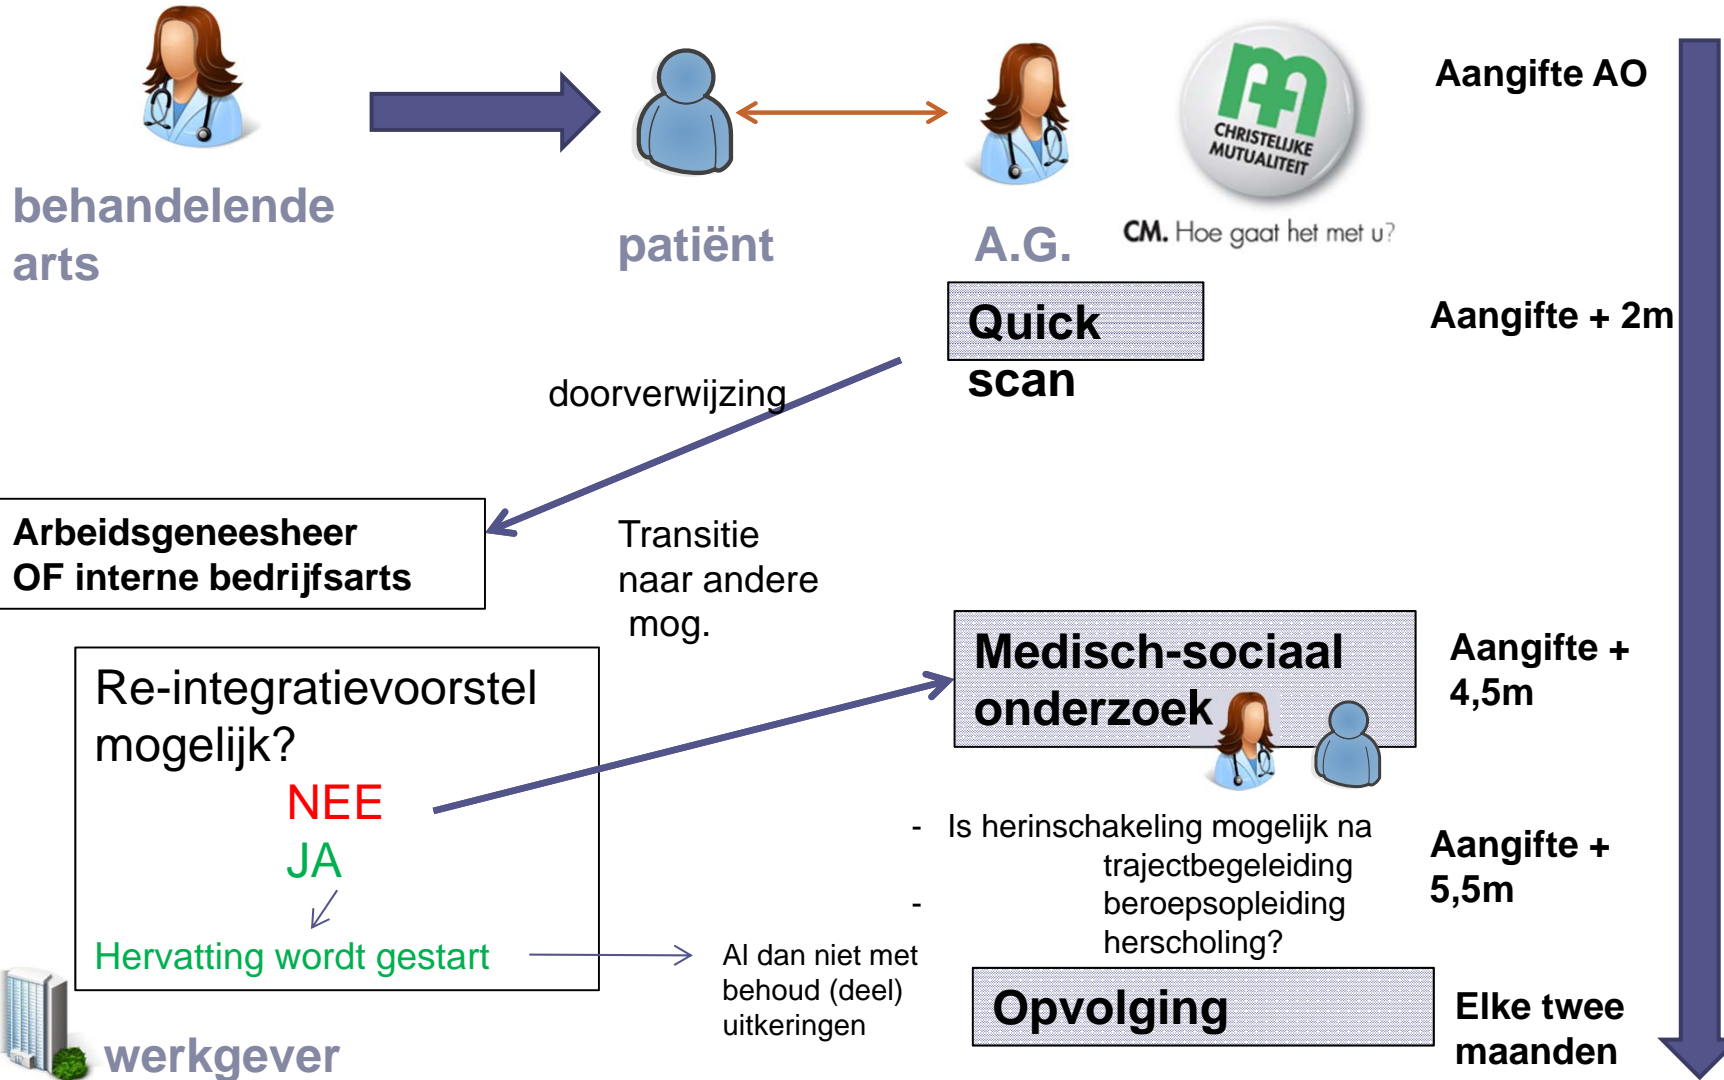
behandelende arts

patiënt

A.G.

CHRISTELIJKE MUTUALITEIT

CM. Hoe gaat het met u?

Aangifte AO

Quick scan

Aangifte + 2m

doorverwijzing

Arbeidsgeneesheer
OF interne bedrijfsarts

Transitie naar andere mog.

Re-integratievoorstel mogelijk?
NEE
JA
Hervatting wordt gestart

Medisch-sociaal onderzoek

Aangifte + 4,5m

- Is herinschakeling mogelijk na
trajectbegeleiding
- beroepsopleiding
herscholing?

Aangifte + 5,5m

Al dan niet met behoud (deel) uitkeringen

Opvolging

Elke twee maanden

werkgever